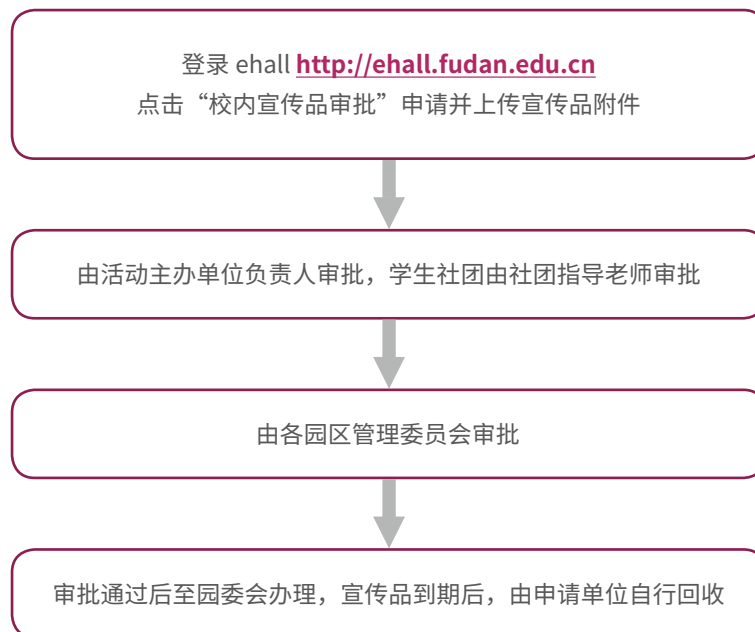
登录 ehall http://ehall.fudan.edu.cn
点击“校内宣传品审批”申请并上传宣传品附件

由活动主办单位负责人审批，学生社团由社团指导老师审批

由各园区管理委员会审批

审批通过后至园委会办理，宣传品到期后，由申请单位自行回收